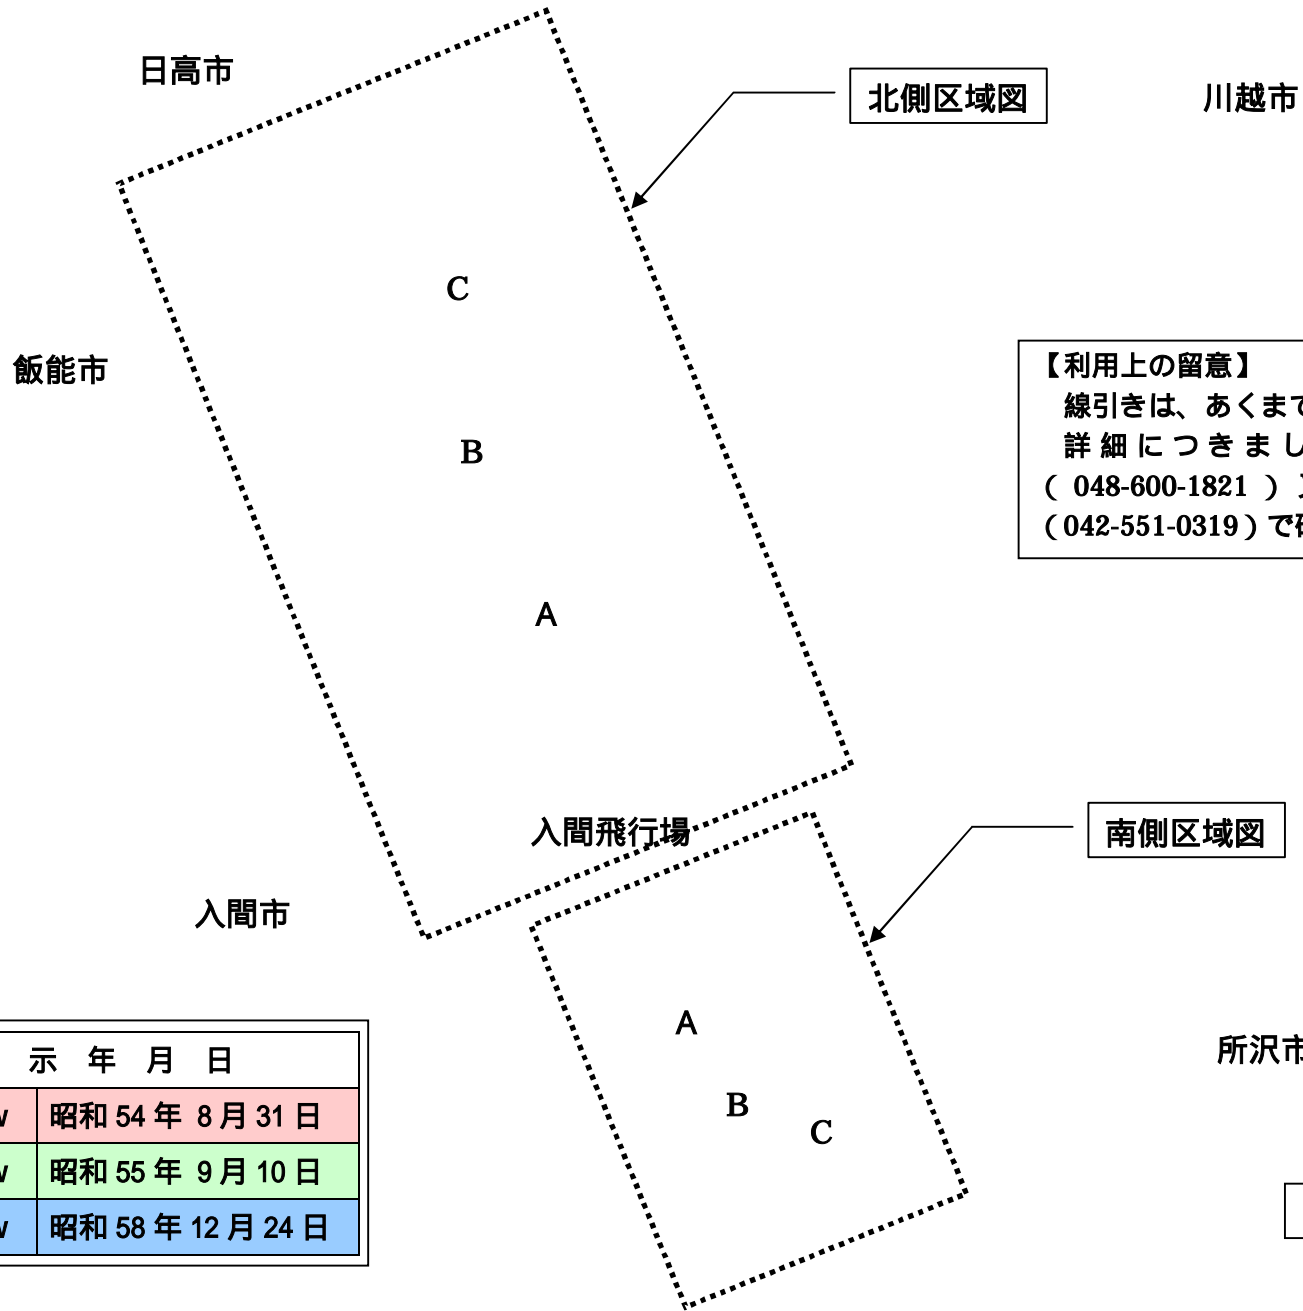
日高市

北側区域図

川越市

C

飯能市

B

A

【利用上の留意】
線引きは、あくまで
詳細につきまし
( 048-600-1821 )
(042-551-0319)で

入間飛行場

南側区域図

入間市

A

B

C

所沢市

| | 示 年 月 日 |
|---|---|
| w | 昭和 54 年 8 月 31 日 |
| w | 昭和 55 年 9 月 10 日 |
| w | 昭和 58 年 12 月 24 日 |